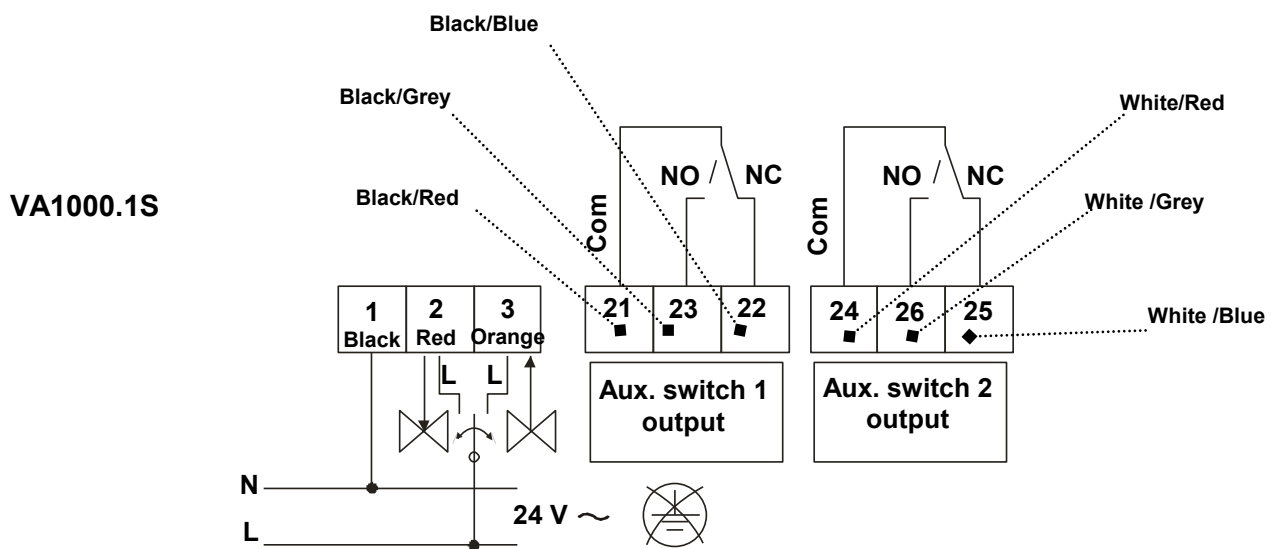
Black/Blue

Black/Grey

White/Red

VA1000.1S

Black/Red

Com

NO / NC

Com

NO / NC

White /Grey

| 1 Black | 2 Red | 3 Orange |
|---|---|---|

| 21 | 23 | 22 |
|---|---|---|

| 24 | 26 | 25 |
|---|---|---|

White /Blue

L L

Aux. switch 1 output

Aux. switch 2 output

N

L

24 V $\sim$